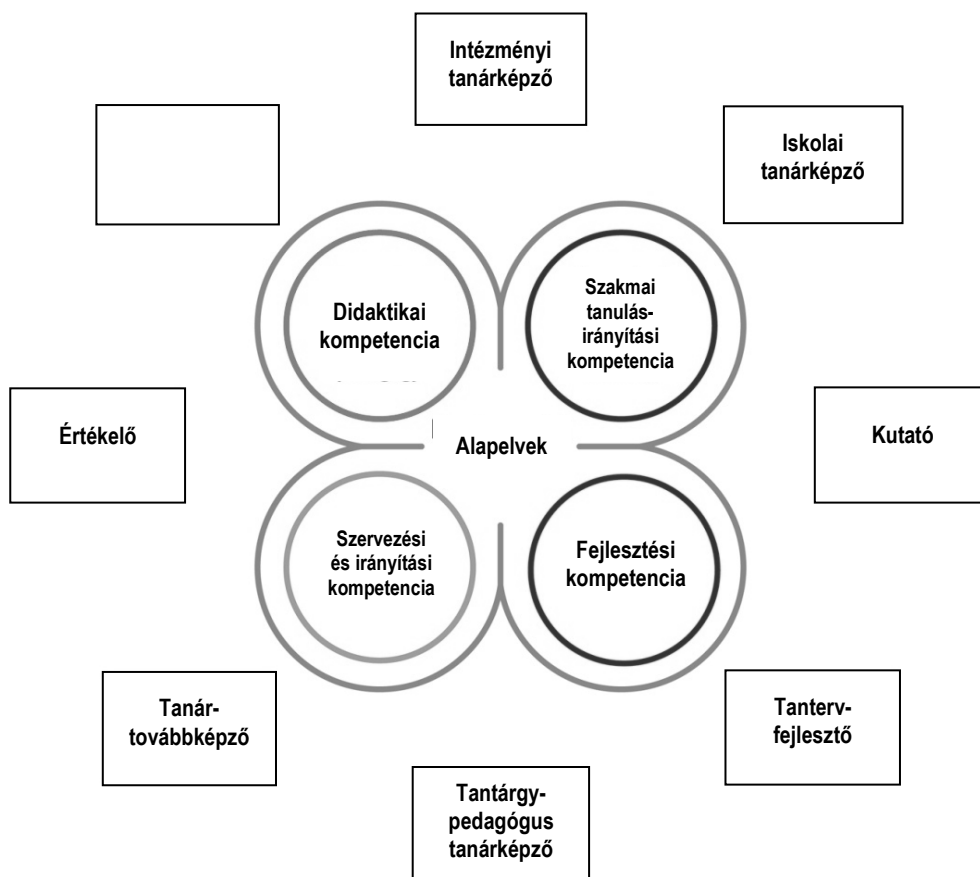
Intézményi tanárképző

Iskolai tanárképző

Didaktikai kompetencia

Szakmai tanulás-irányítási kompetencia

Értékelő

Alapelvek

Kutató

Szervezési és irányítási kompetencia

Fejlesztési kompetencia

Tanár-továbbképző

Tanterv-fejlesztő

Tantárgy-pedagógus tanárképző